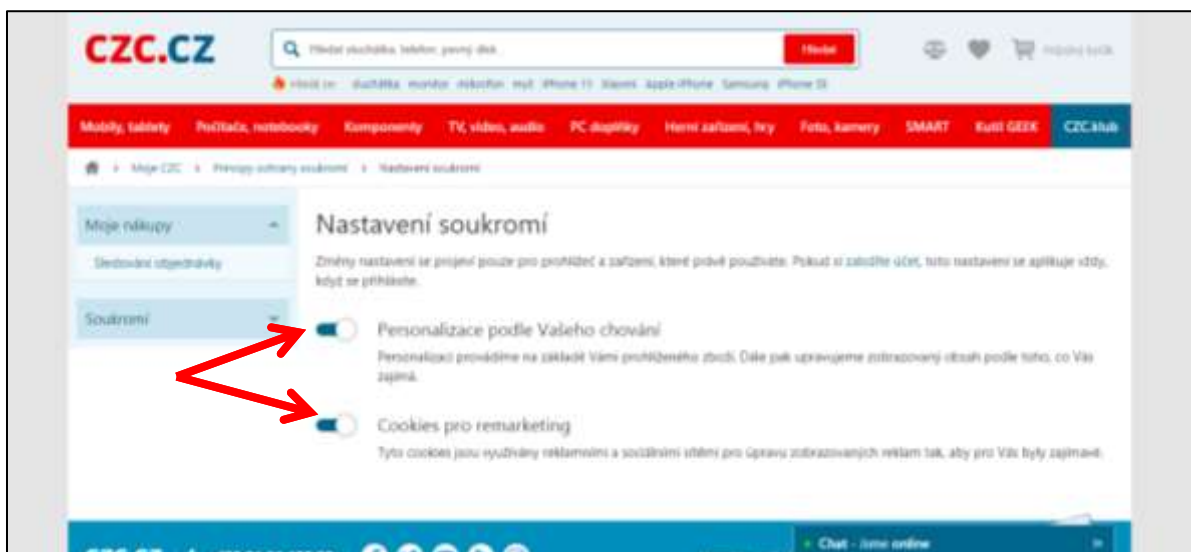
CZC.CZ

Hledat sluchátka, telefon, pevný disk

Hledat

Hledá se: sluchátka monitor mikrofon myš iPhone 11 Xiaomi Apple iPhone Samsung iPhone SE

Nákupní košík

Mobily, tablety | Počítače, notebooky | Komponenty | TV, video, audio | PC doplňky | Herní zařízení, hry | Foto, kamery | SMART | Kutil GEEK | CZC.klub

Moje CZC > Principy ochrany soukromí > Nastavení soukromí

Moje nákupy

Sledování objednávky

Soukromí

Nastavení soukromí

Změny nastavení se projeví pouze pro prohlížeč a zařízení, které právě používáte. Pokud si založíte účet, toto nastavení se aplikuje vždy, když se přihlásíte.

Personalizace podle Vašeho chování

Personalizaci provádíme na základě Vámi prohlíženého zboží. Dále pak upravujeme zobrazovaný obsah podle toho, co Vás zajímá.

Cookies pro remarketing

Tyto cookies jsou využívány reklamními a sociálními sítěmi pro úpravu zobrazovaných reklam tak, aby pro Vás byly zajímavé.

Chat - Jsme online